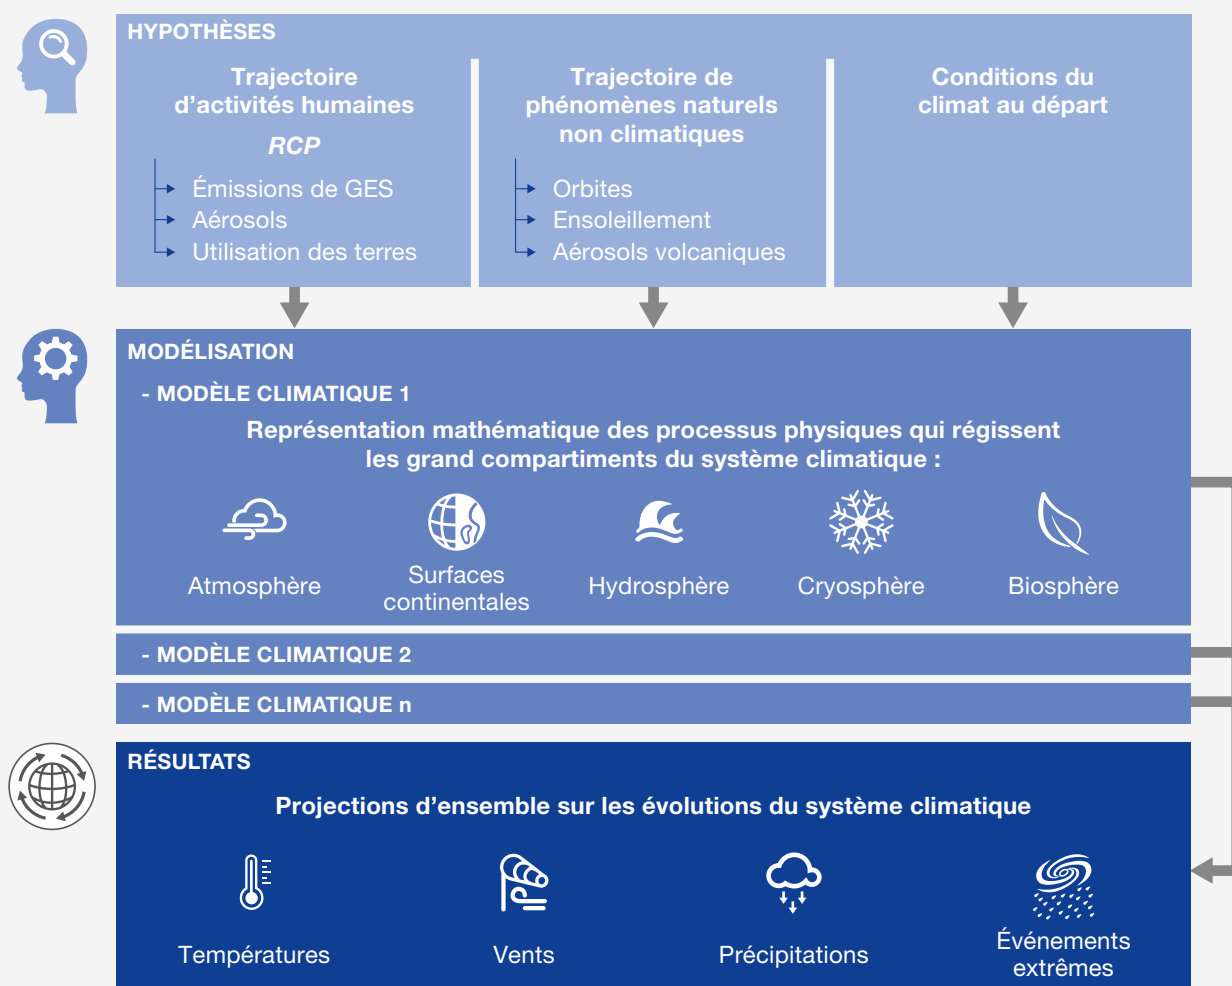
HYPOTHÈSES

Trajectoire d’activités humaines

RCP

Émissions de GES
Aérosols
Utilisation des terres

Trajectoire de phénomènes naturels non climatiques

Orbites
Ensoleillement
Aérosols volcaniques

Conditions du climat au départ

MODÉLISATION

- MODÈLE CLIMATIQUE 1

Représentation mathématique des processus physiques qui régissent les grand compartiments du système climatique :

Atmosphère

Surfaces continentales

Hydrosphère

Cryosphère

Biosphère

- MODÈLE CLIMATIQUE 2

- MODÈLE CLIMATIQUE n

RÉSULTATS

Projections d’ensemble sur les évolutions du système climatique

Températures

Vents

Précipitations

Événements extrêmes